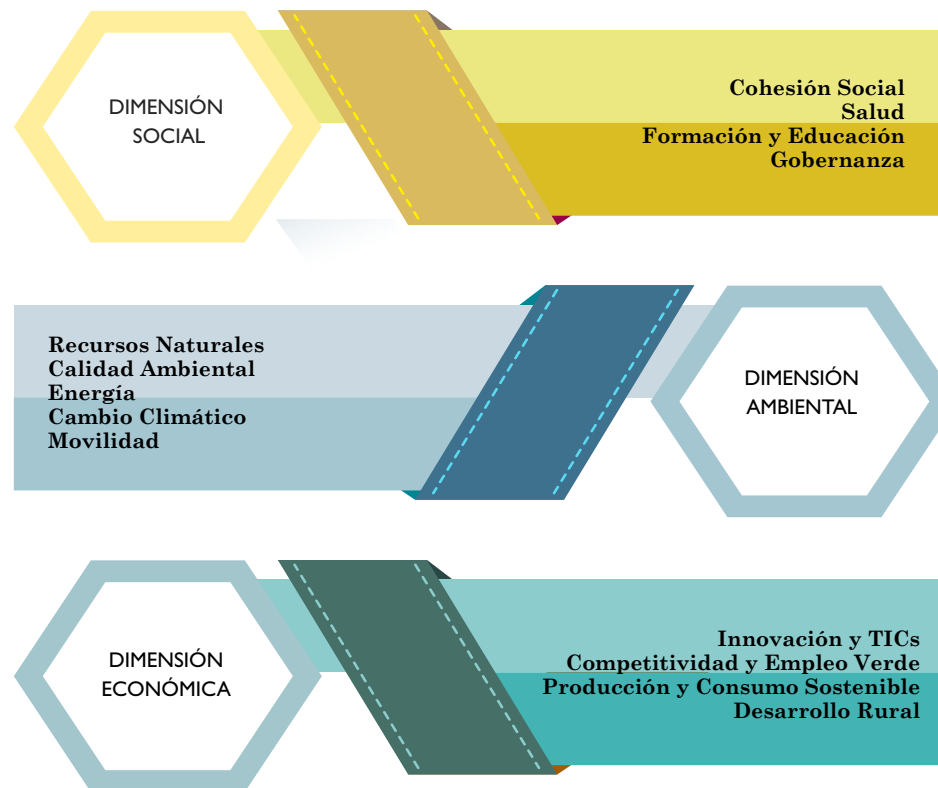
DIMENSIÓN SOCIAL

Cohesión Social
Salud
Formación y Educación
Gobernanza

Recursos Naturales
Calidad Ambiental
Energía
Cambio Climático
Movilidad

DIMENSIÓN AMBIENTAL

DIMENSIÓN ECONÓMICA

Innovación y TICs
Competitividad y Empleo Verde
Producción y Consumo Sostenible
Desarrollo Rural